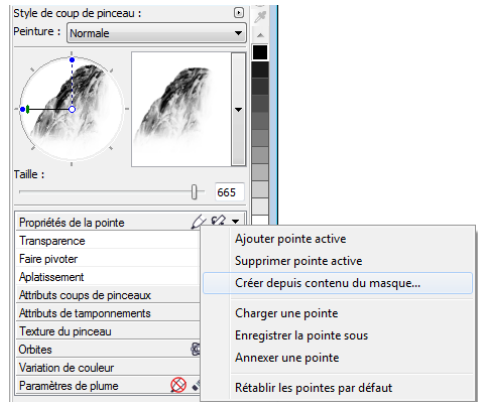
Style de coup de pinceau :
Peinture : Normale

Taille :
665

Propriétés de la pointe
Transparence
Faire pivoter
Aplatissement
Attributs coups de pinceaux
Attributs de tamponnements
Texture du pinceau
Orbites
Variation de couleur
Paramètres de plume

Ajouter pointe active
Supprimer pointe active
Créer depuis contenu du masque...
Charger une pointe
Enregistrer la pointe sous
Annexer une pointe
Rétablir les pointes par défaut